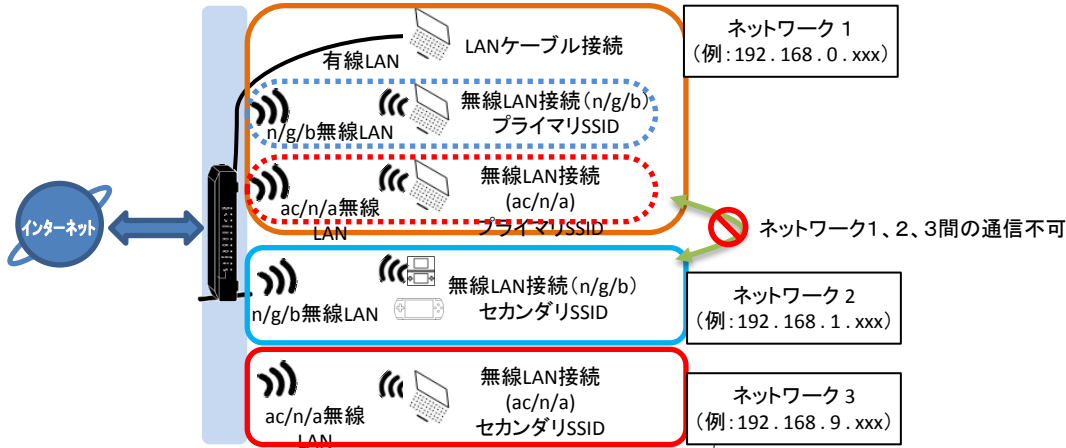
インターネット

有線LAN

LANケーブル接続

ネットワーク 1
（例：192．168．0．xxx）

n/g/b無線LAN

無線LAN接続（n/g/b）
プライマリSSID

ac/n/a無線LAN

無線LAN接続
(ac/n/a)
プライマリSSID

ネットワーク1、2、3間の通信不可

n/g/b無線LAN

無線LAN接続（n/g/b）
セカンダリSSID

ネットワーク 2
（例：192．168．1．xxx）

ac/n/a無線LAN

無線LAN接続
(ac/n/a)
セカンダリSSID

ネットワーク 3
（例：192．168．9．xxx）